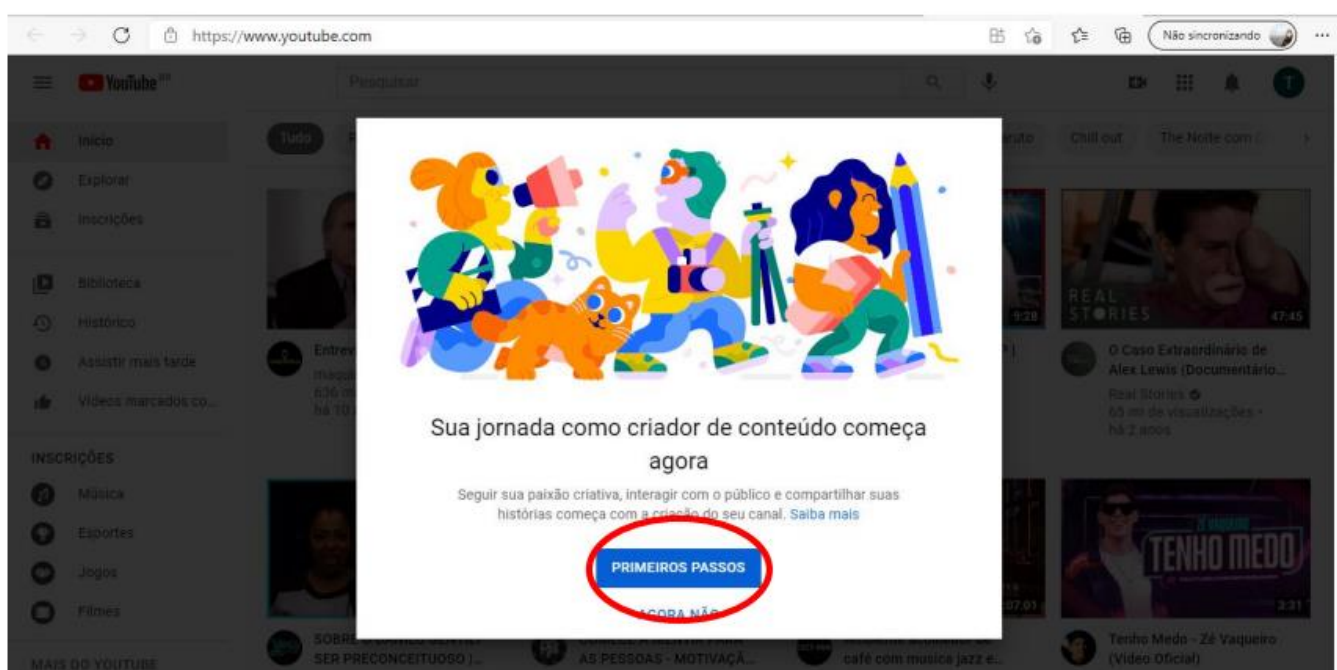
https://www.youtube.com

Não sincronizando

YouTube BR

Pesquisar

Início

Explorar

Inscrições

Biblioteca

Histórico

Assistir mais tarde

Vídeos marcados co...

INSCRIÇÕES

Música

Esportes

Jogos

Filmes

MAIS DO YOUTUBE

Tudo

Chill out

The Noite com

Entrev

há 10

9:28

REAL STORIES

47:45

O Caso Extraordinário de Alex Lewis (Documentário...

Real Stories

65 mi de visualizações · há 2 anos

Sua jornada como criador de conteúdo começa agora

Seguir sua paixão criativa, interagir com o público e compartilhar suas histórias começa com a criação do seu canal. Saiba mais

PRIMEIROS PASSOS

AGORA NÃO

07:01

TENHO MEDO

3:21

SER PRECONCEITUOSO |...

AS PESSOAS - MOTIVAÇÃ...

café com musica jazz e...

Tenho Medo - Zé Vaqueiro (Vídeo Oficial)